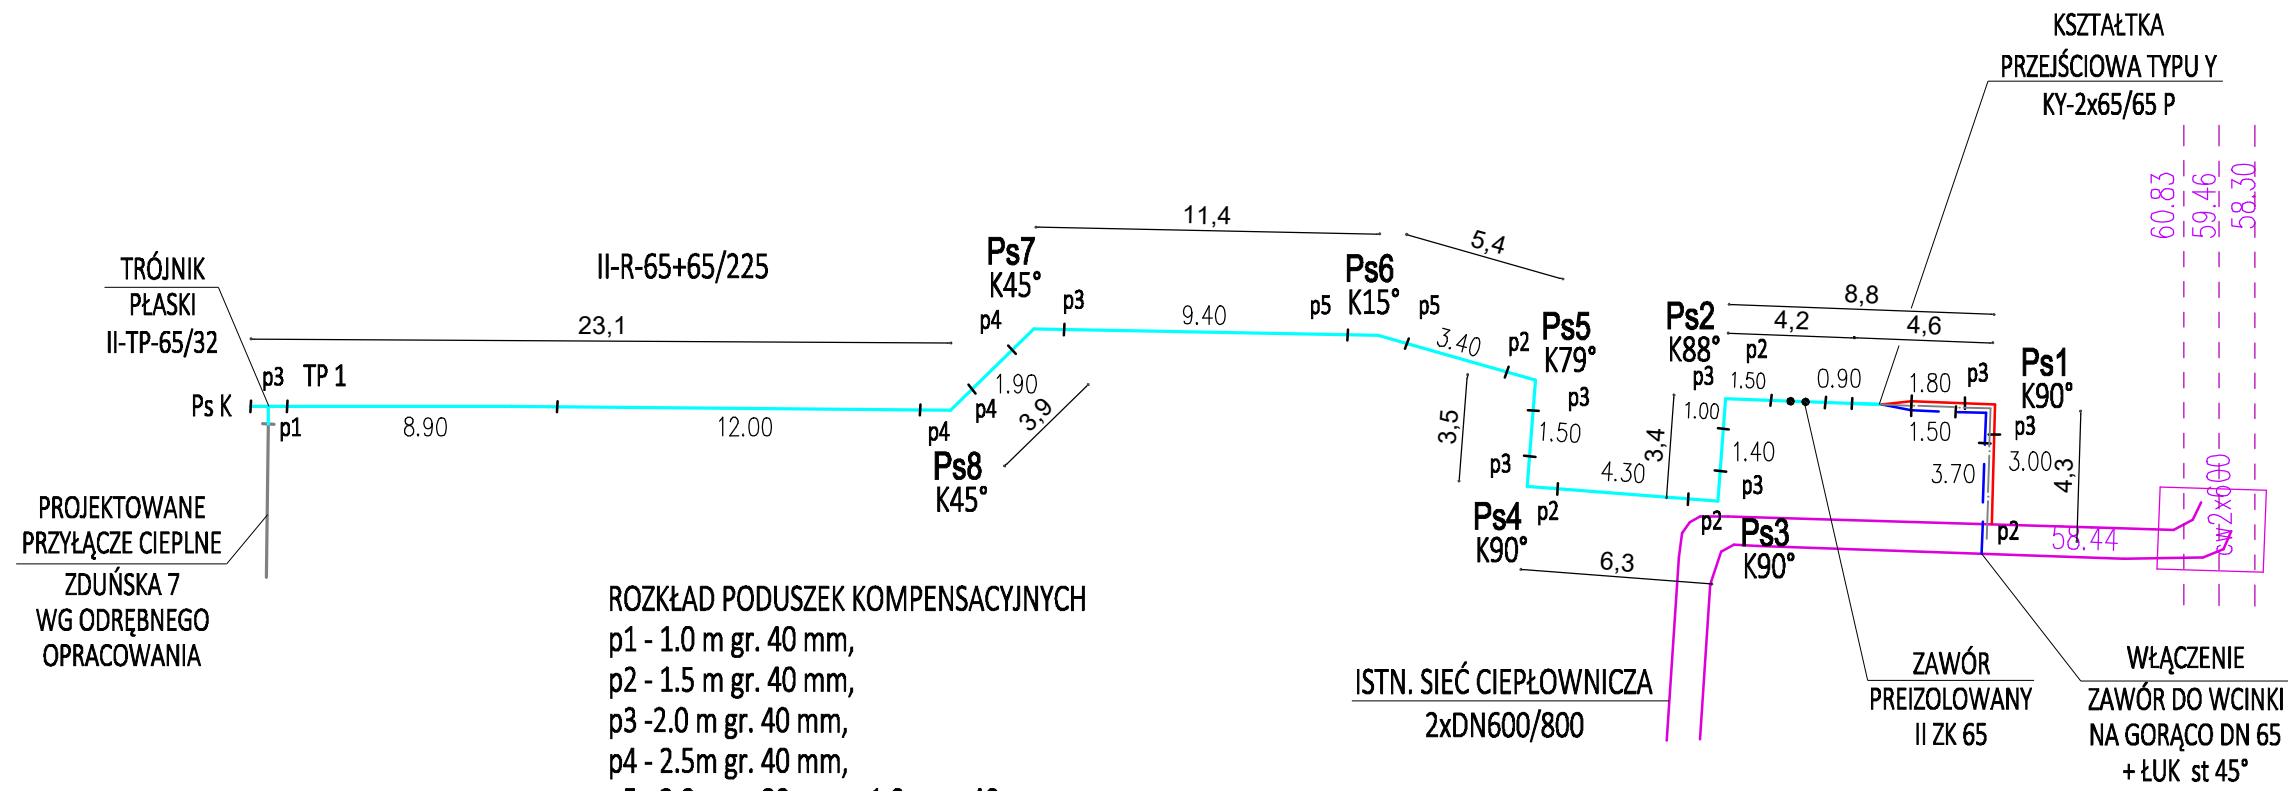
KSZTAŁTKA
PRZEJŚCIOWA TYPU Y
KY-2x65/65 P

60.83
59.46
58.30

TRÓJNIK
PŁASKI
II-TP-65/32

II-R-65+65/225

11,4

5,4

Ps7
K45°

Ps6
K15°

Ps5
K79°

Ps2
K88°

8,8
4,2
4,6

Ps1
K90°

23,1

p3 TP 1

Ps K

p1

8.90

12.00

p4

p3

p4

1.90

p4

3,9

Ps8
K45°

9.40

p5

p5

3.40

p2

p3

1.50

3,5

p3

4.30

3,4

p2

Ps4
K90°

1.00

1.40

p3

p2

Ps3
K90°

p3
1.50

0.90

1.80
p3

1.50

p3

3.70

3.00

4,3

p2

58.44

2x600

6,3

PROJEKTOWANE
PRZYŁĄCZE CIEPLNE
ZDUŃSKA 7
WG ODRĘBNEGO
OPRACOWANIA

ROZKŁAD PODUSZEK KOMPENSACYJNYCH
p1 - 1.0 m gr. 40 mm,
p2 - 1.5 m gr. 40 mm,
p3 -2.0 m gr. 40 mm,
p4 - 2.5m gr. 40 mm,
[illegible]

ISTN. SIEĆ CIEPŁOWNICZA
2xDN600/800

ZAWÓR
PREIZOLOWANY
II ZK 65

WŁĄCZENIE
ZAWÓR DO WCINKI
NA GORĄCO DN 65
+ ŁUK st 45°